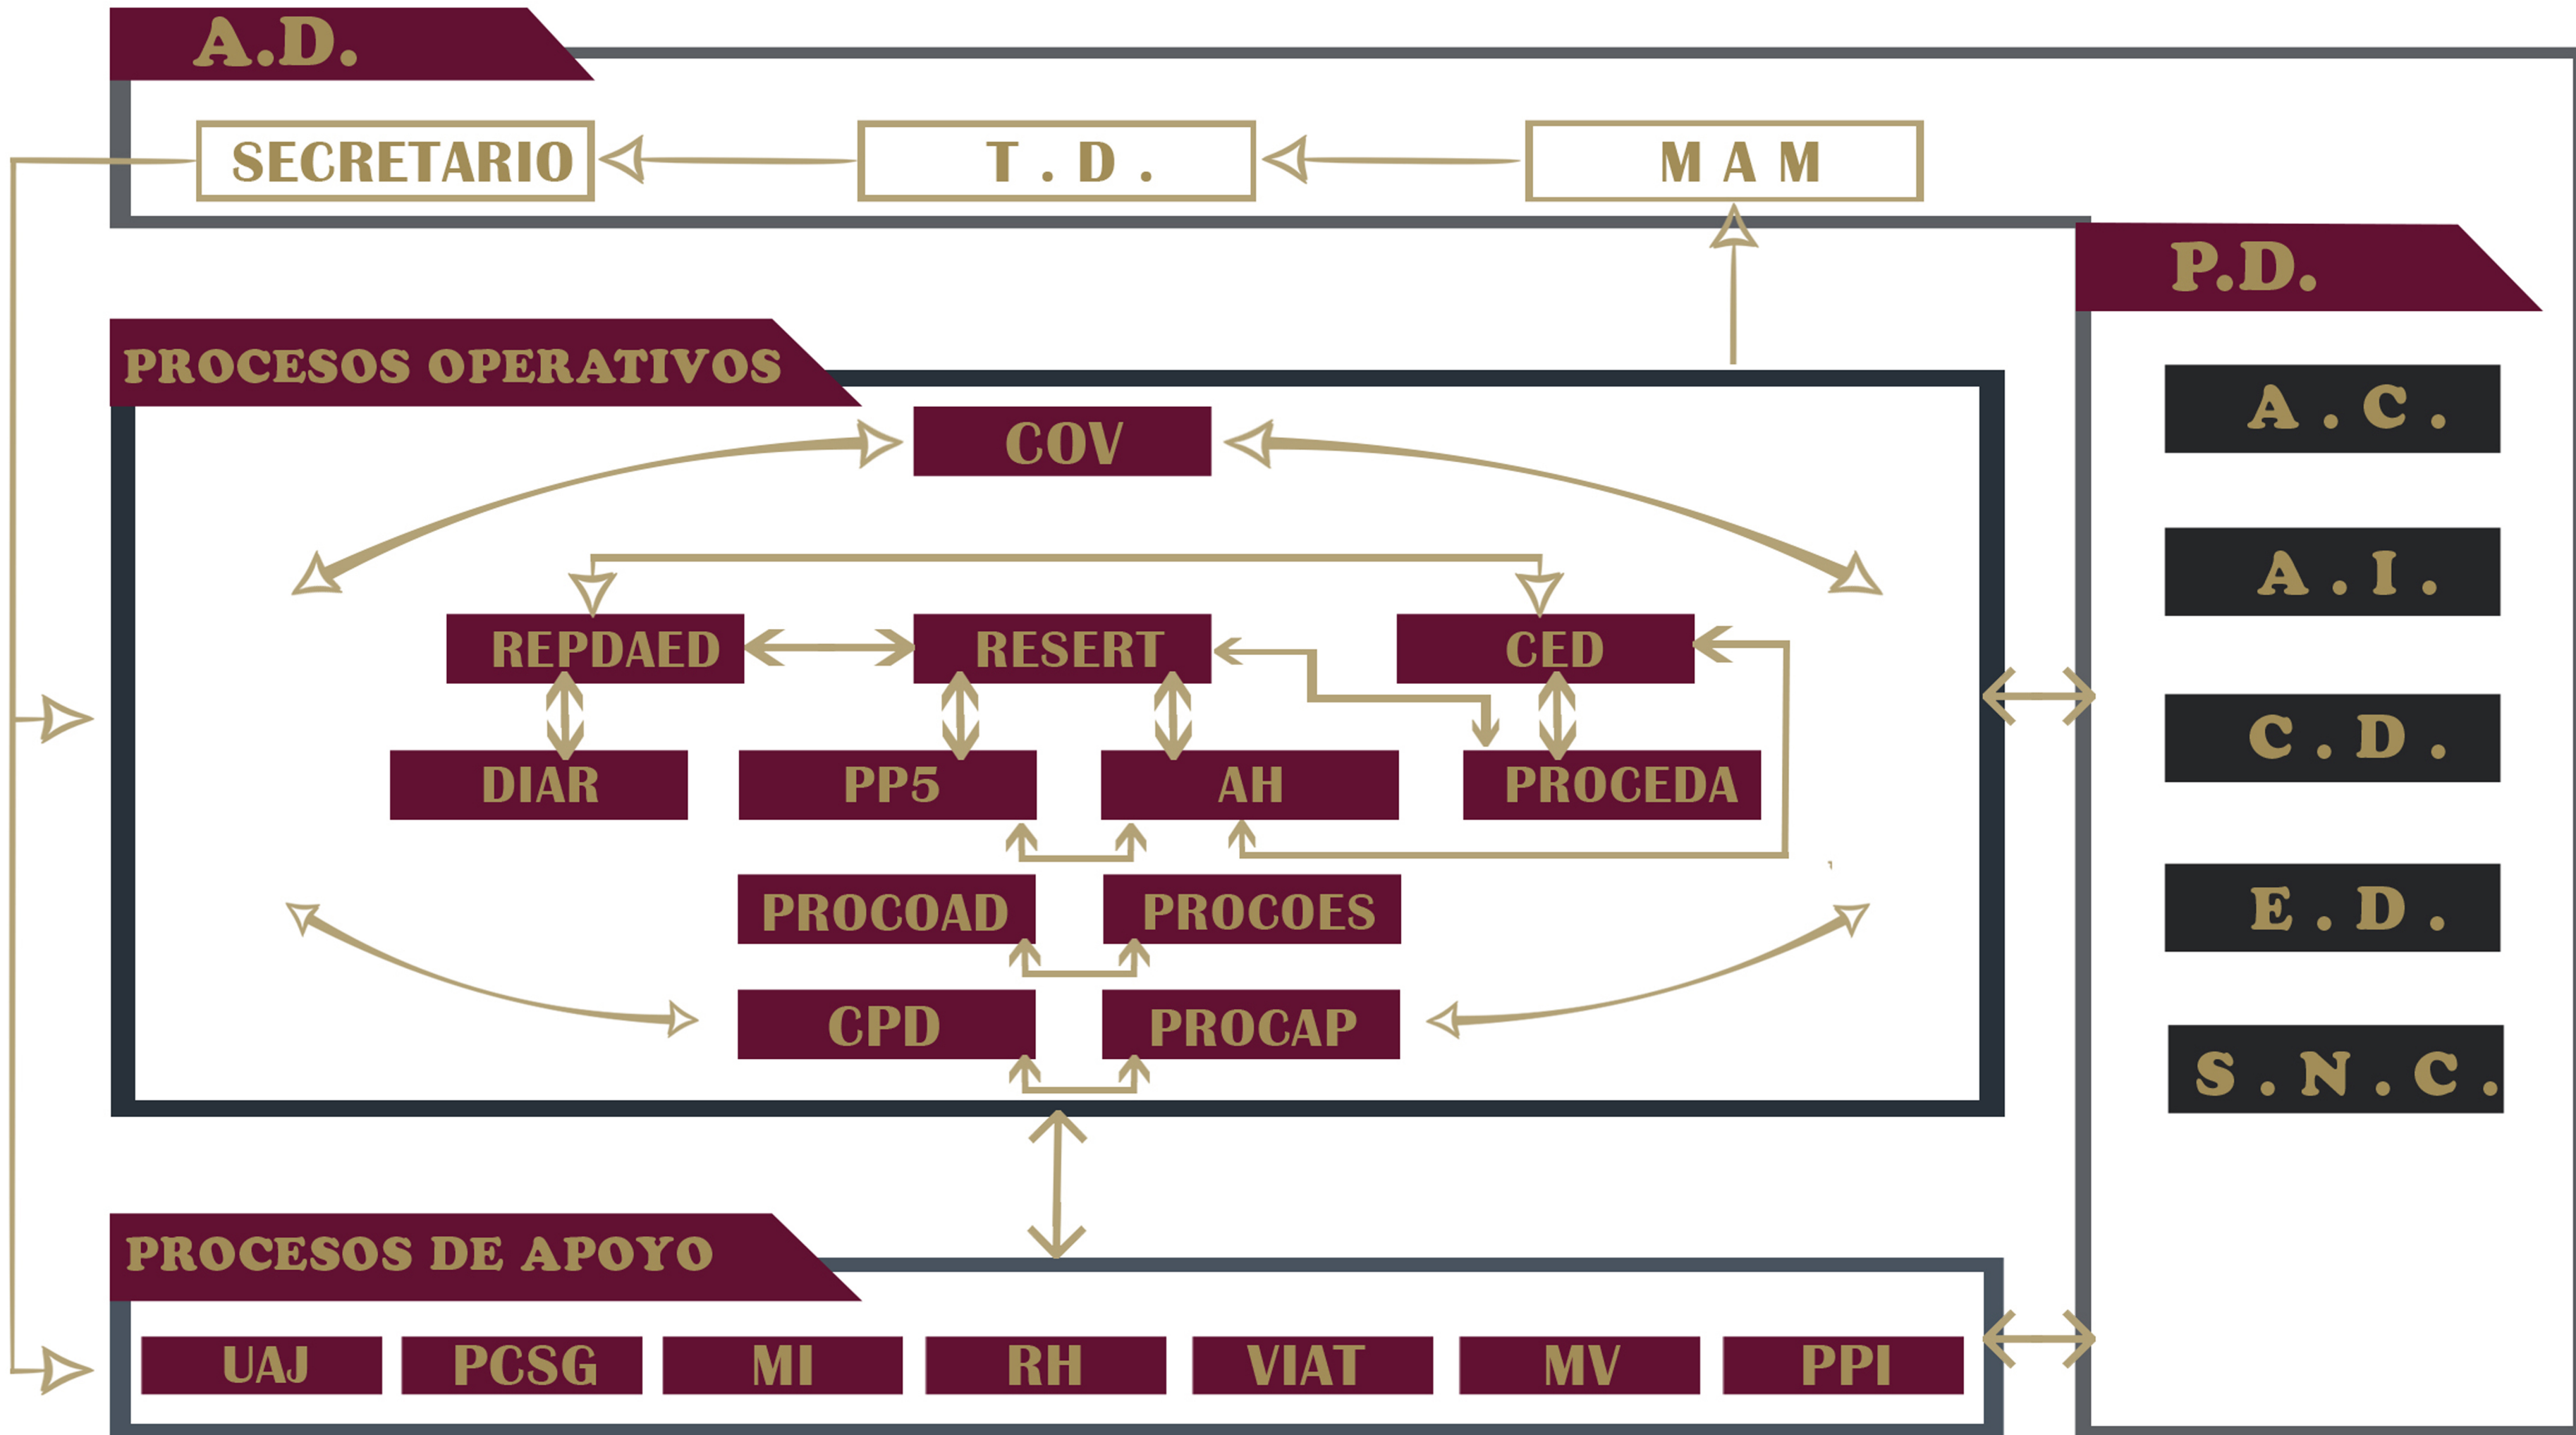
A.D.

SECRETARIO
T . D .
M A M

P.D.

A . C .
A . I .
C . D .
E . D .
S . N . C .

PROCESOS OPERATIVOS

COV
REPDAED
RESERT
CED
DIAR
PP5
AH
PROCEDA
PROCOAD
PROCOES
CPD
PROCAP

PROCESOS DE APOYO

UAJ
PCSG
MI
RH
VIAT
MV
PPI